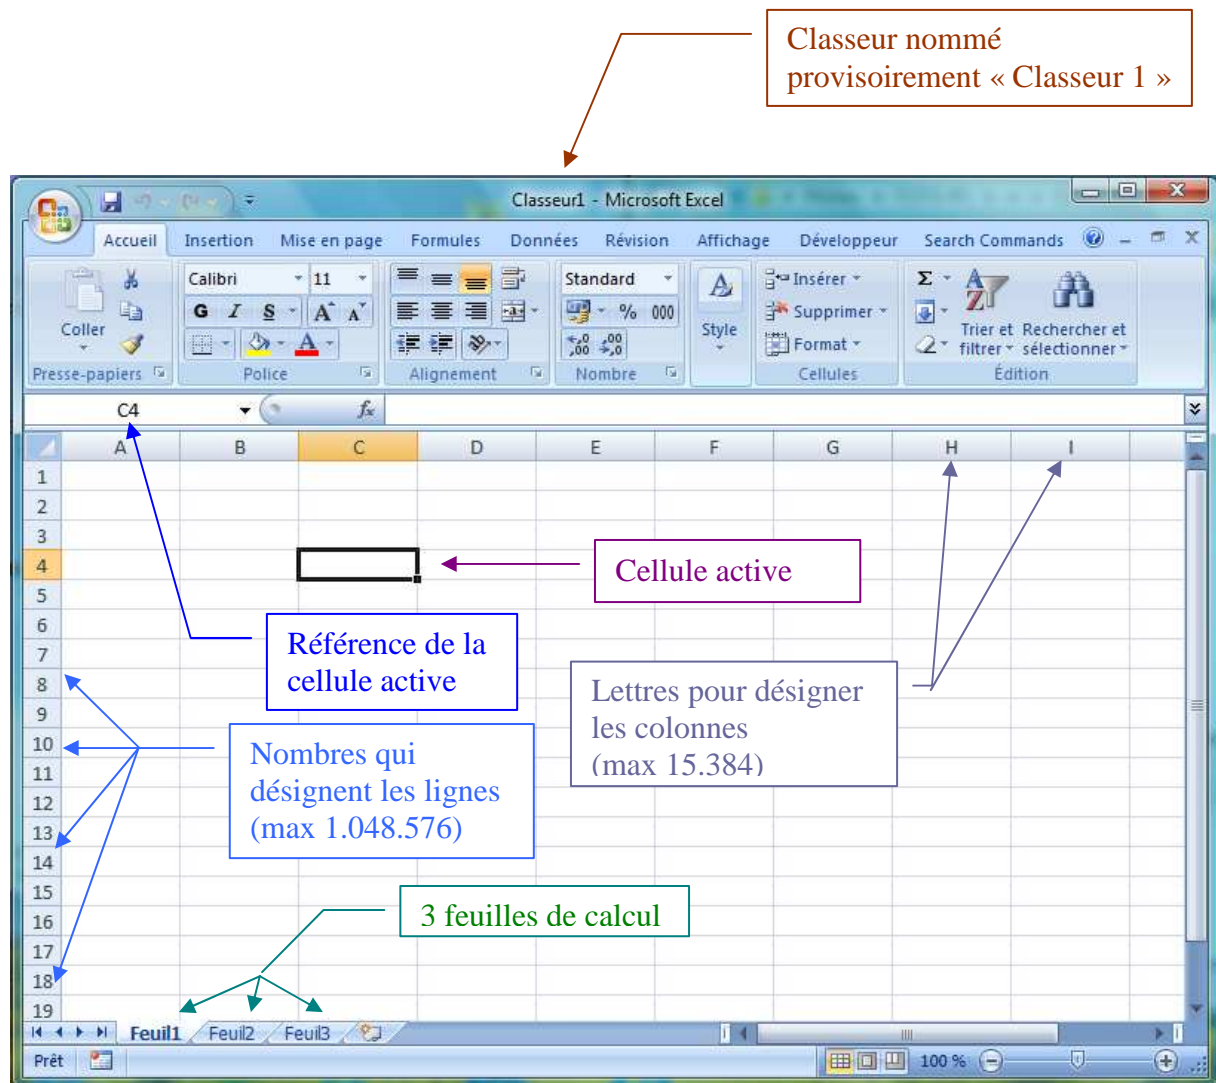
Classeur nommé provisoirement « Classeur 1 »

Classeur1 - Microsoft Excel

Accueil Insertion Mise en page Formules Données Révision Affichage Développeur Search Commands

Coller
Presse-papiers

Calibri 11
G I S
Police

Alignement

Standard
% 000
Nombre

Style

Insérer
Supprimer
Format
Cellules

Σ
Trier et filtrer
Rechercher et sélectionner
Édition

C4 $f_x$

| | A | B | C | D | E | F | G | H | I |
|---|---|---|---|---|---|---|---|---|---|
| 1 | | | | | | | | | |
| 2 | | | | | | | | | |
| 3 | | | | | | | | | |
| 4 | | | | | | | | | |
| 5 | | | | | | | | | |
| 6 | | | | | | | | | |
| 7 | | | | | | | | | |
| 8 | | | | | | | | | |
| 9 | | | | | | | | | |
| 10 | | | | | | | | | |
| 11 | | | | | | | | | |
| 12 | | | | | | | | | |
| 13 | | | | | | | | | |
| 14 | | | | | | | | | |
| 15 | | | | | | | | | |
| 16 | | | | | | | | | |
| 17 | | | | | | | | | |
| 18 | | | | | | | | | |
| 19 | | | | | | | | | |

Cellule active

Référence de la cellule active

Lettres pour désigner les colonnes (max 15.384)

Nombres qui désignent les lignes (max 1.048.576)

3 feuilles de calcul

Feuil1 Feuil2 Feuil3

Prêt 100 %